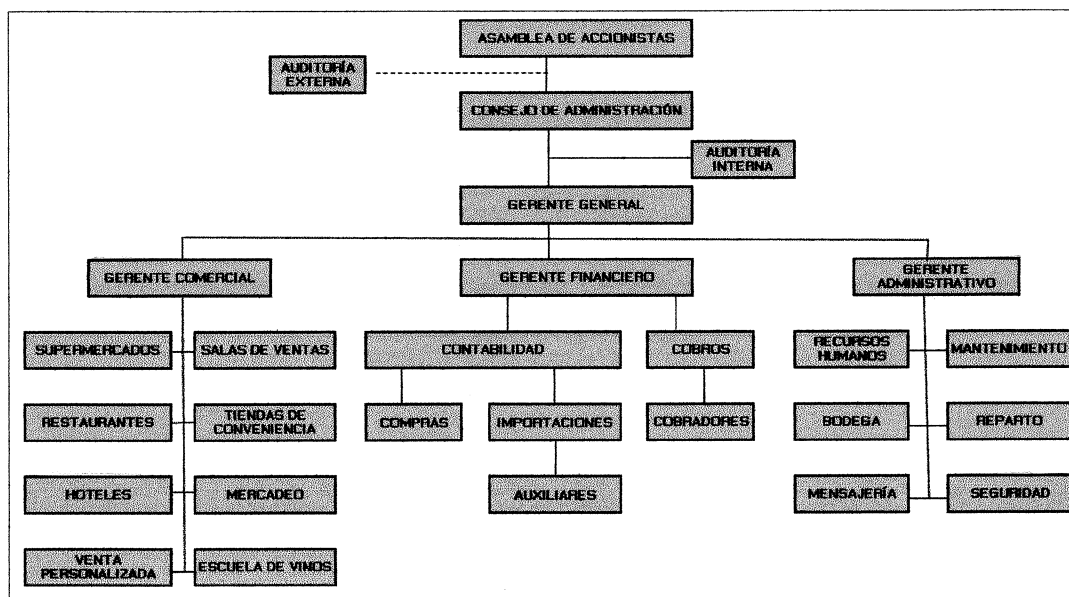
ASAMBLEA DE ACCIONISTAS

AUDITORÍA EXTERNA

CONSEJO DE ADMINISTRACIÓN

AUDITORÍA INTERNA

GERENTE GENERAL

GERENTE COMERCIAL

GERENTE FINANCIERO

GERENTE ADMINISTRATIVO

SUPERMERCADOS

SALAS DE VENTAS

RESTAURANTES

TIENDAS DE CONVENIENCIA

HOTELES

MERCADEO

VENTA PERSONALIZADA

ESCUELA DE VINOS

CONTABILIDAD

COBROS

COMPRAS

IMPORTACIONES

COBRADORES

AUXILIARES

RECURSOS HUMANOS

MANTENIMIENTO

BODEGA

REPARTO

MENSAJERÍA

SEGURIDAD